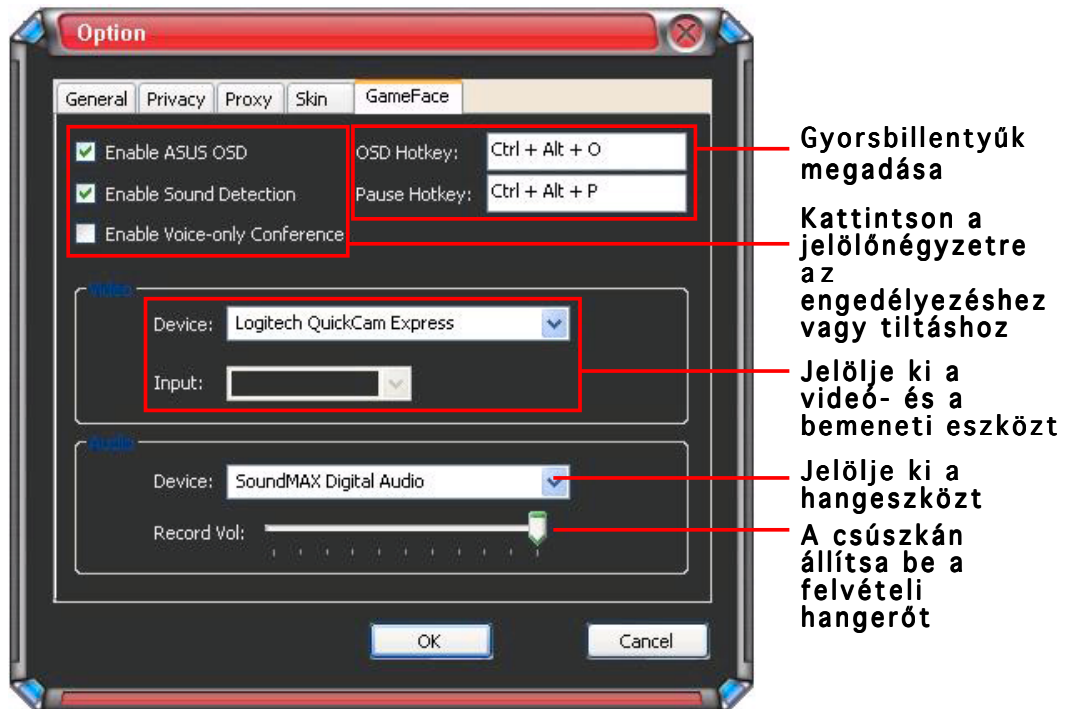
Option

General | Privacy | Proxy | Skin | GameFace

Enable ASUS OSD
Enable Sound Detection
Enable Voice-only Conference

OSD Hotkey: Ctrl + Alt + O
Pause Hotkey: Ctrl + Alt + P

Video
Device: Logitech QuickCam Express
Input:

Audio
Device: SoundMAX Digital Audio
Record Vol:

OK
Cancel

Gyorsbillentyűk megadása

Kattintson a jelölőnégyzetre az engedélyezéshez vagy tiltáshoz

Jelölje ki a videó- és a bemeneti eszközt

Jelölje ki a hangeszközt

A csúszkán állítsa be a felvételi hangerőt